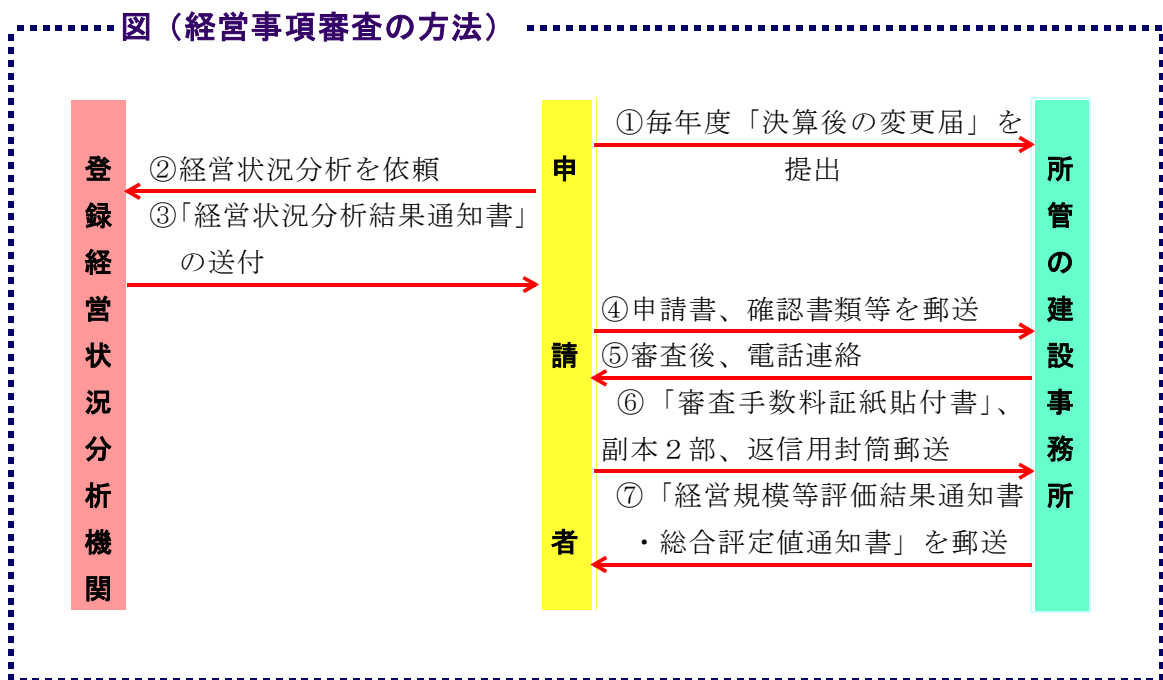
図（経営事項審査の方法）

登録経営状況分析機関

②経営状況分析を依頼
③「経営状況分析結果通知書」の送付

申請者

①毎年度「決算後の変更届」を提出

④申請書、確認書類等を郵送
⑤審査後、電話連絡
⑥「審査手数料証紙貼付書」、副本２部、返信用封筒郵送
⑦「経営規模等評価結果通知書・総合評定値通知書」を郵送

所管の建設事務所